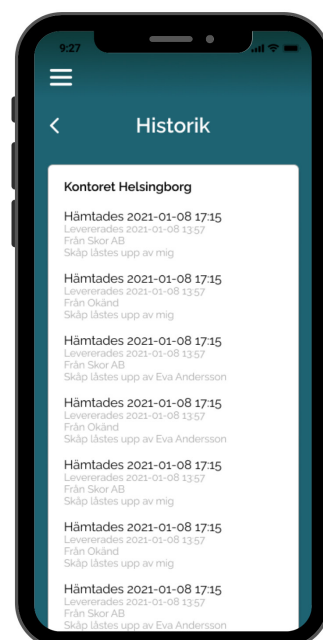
9:27

<

Historik

Kontoret Helsingborg

Hämtades 2021-01-08 17:15
Levererades 2021-01-08 13:57
Från Skor AB
Skåp låstes upp av mig

Hämtades 2021-01-08 17:15
Levererades 2021-01-08 13:57
Från Okänd
Skåp låstes upp av mig

Hämtades 2021-01-08 17:15
Levererades 2021-01-08 13:57
Från Skor AB
Skåp låstes upp av Eva Andersson

Hämtades 2021-01-08 17:15
Levererades 2021-01-08 13:57
Från Okänd
Skåp låstes upp av Eva Andersson

Hämtades 2021-01-08 17:15
Levererades 2021-01-08 13:57
Från Skor AB
Skåp låstes upp av mig

Hämtades 2021-01-08 17:15
Levererades 2021-01-08 13:57
Från Okänd
Skåp låstes upp av mig

Hämtades 2021-01-08 17:15
Levererades 2021-01-08 13:57
Från Skor AB
Skåp låstes upp av Eva Andersson